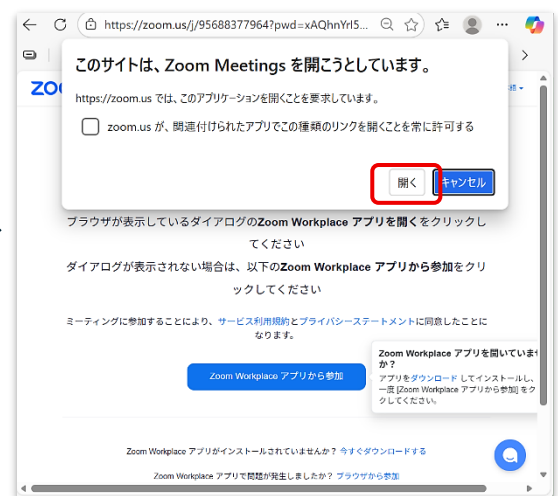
https://zoom.us/j/95688377964?pwd=xAQhnYrl5...

このサイトは、Zoom Meetings を開こうとしています。

https://zoom.us では、このアプリケーションを開くことを要求しています。

zoom.us が、関連付けられたアプリでこの種類のリンクを開くことを常に許可する

開く キャンセル

ブラウザが表示しているダイアログのZoom Workplace アプリを開くをクリックしてください

ダイアログが表示されない場合は、以下のZoom Workplace アプリから参加をクリックしてください

ミーティングに参加することにより、サービス利用規約とプライバシーステートメントに同意したことになります。

Zoom Workplace アプリから参加

Zoom Workplace アプリを開いていますか？

アプリをダウンロードしてインストールし、一度 [Zoom Workplace アプリから参加] をクリックしてください。

Zoom Workplace アプリがインストールされていませんか？ 今すぐダウンロードする

Zoom Workplace アプリで問題が発生しましたか？ ブラウザから参加